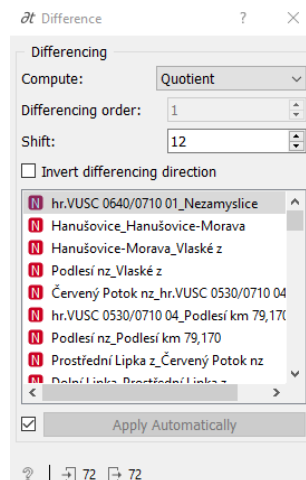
∂t Difference ? ×

Differencing

Compute: Quotient

Differencing order: 1

Shift: 12

Invert differencing direction

N hr.VUSC 0640/0710 01_Nezamyslice
N Hanušovice_Hanušovice-Morava
N Hanušovice-Morava_Vlaské z
N Podlesí nz_Vlaské z
N Červený Potok nz_hr.VUSC 0530/0710 04
N hr.VUSC 0530/0710 04_Podlesí km 79,170
N Podlesí nz_Podlesí km 79,170
N Prostřední Lipka z_Červený Potok nz
N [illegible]

Apply Automatically

? 72 72